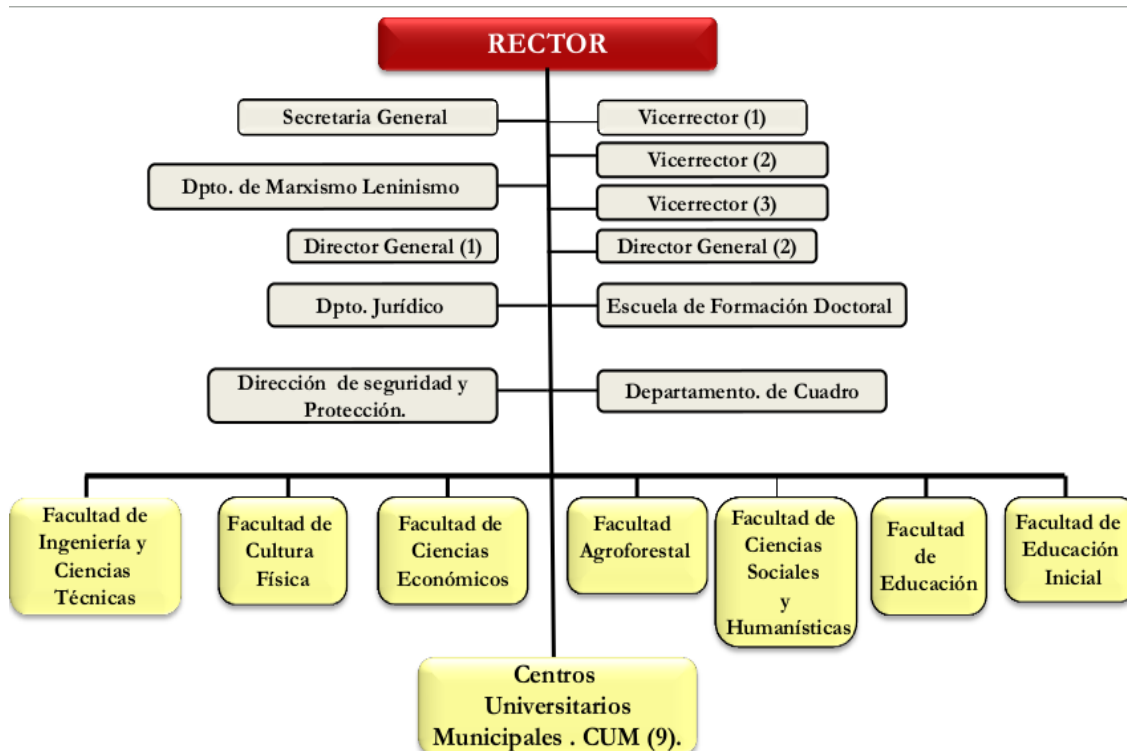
RECTOR

Secretaria General

Vicerrector (1)

Vicerrector (2)

Dpto. de Marxismo Leninismo

Vicerrector (3)

Director General (1)

Director General (2)

Dpto. Jurídico

Escuela de Formación Doctoral

Dirección de seguridad y Protección.

Departamento. de Cuadro

Facultad de Ingeniería y Ciencias Técnicas

Facultad de Cultura Física

Facultad de Ciencias Económicos

Facultad Agroforestal

Facultad de Ciencias Sociales y Humanísticas

Facultad de Educación

Facultad de Educación Inicial

Centros Universitarios Municipales . CUM (9).